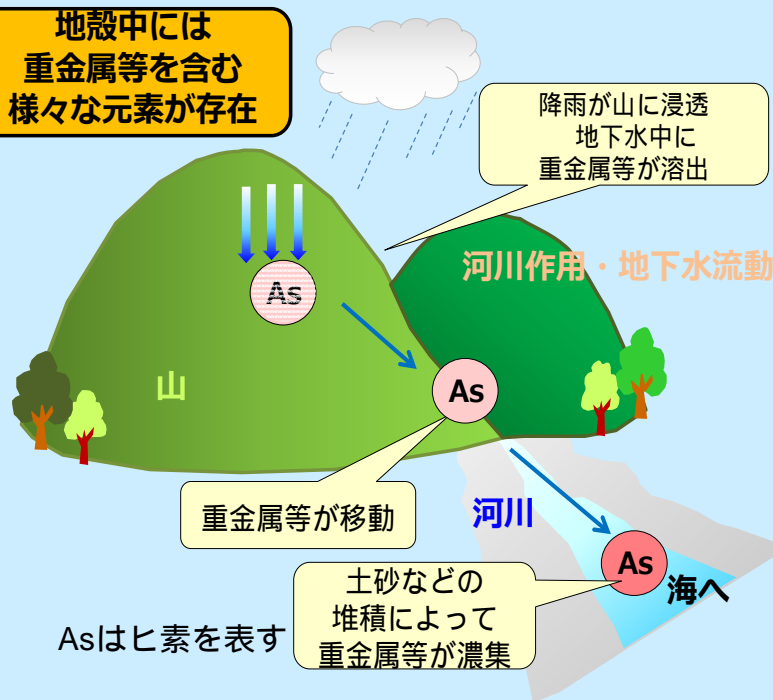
地殻中には
重金属等を含む
様々な元素が存在

降雨が山に浸透
地下水中に
重金属等が溶出

河川作用・地下水流動

As

山

As

重金属等が移動

河川

As

海へ

土砂などの
堆積によって
重金属等が濃集

Asはヒ素を表す